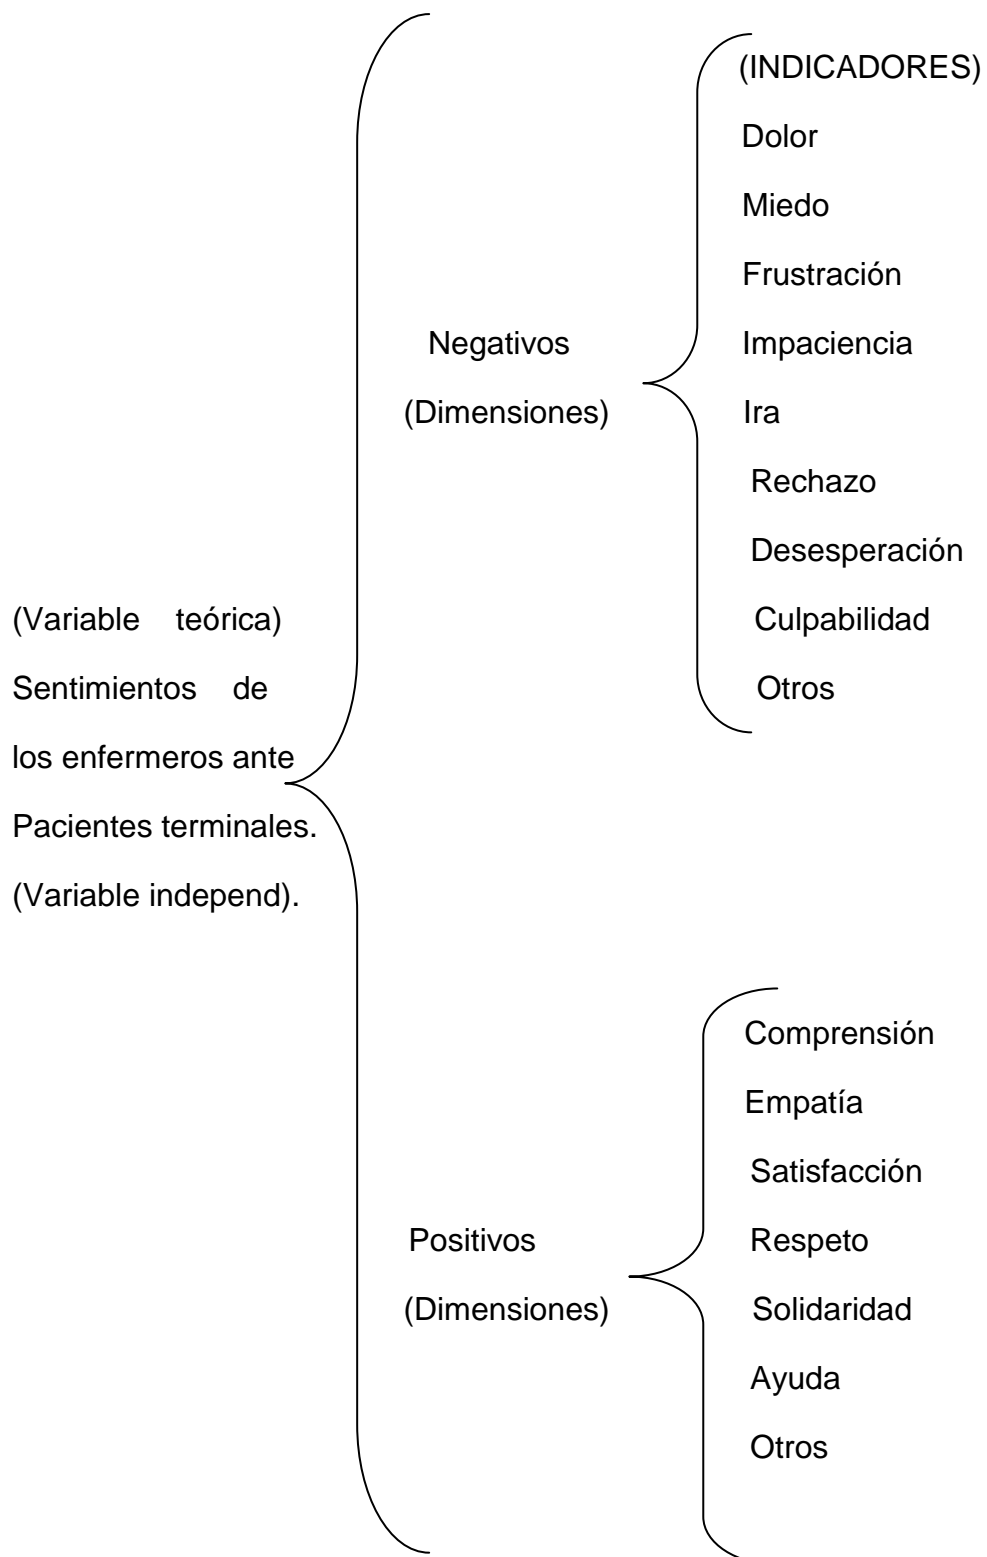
(Variable teórica) Sentimientos de los enfermeros ante Pacientes terminales. (Variable independ).

Negativos
(Dimensiones)

(INDICADORES)
Dolor
Miedo
Frustración
Impaciencia
Ira
Rechazo
Desesperación
Culpabilidad
Otros

Positivos
(Dimensiones)

Comprensión
Empatía
Satisfacción
Respeto
Solidaridad
Ayuda
Otros